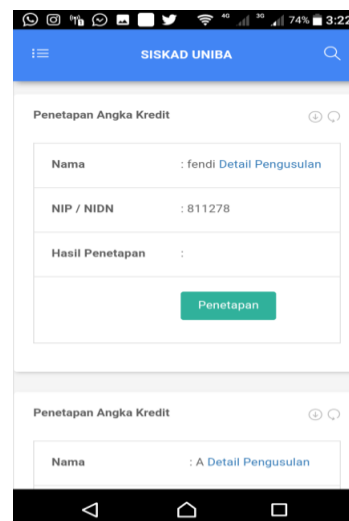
4G 3G 74% 3:22

SISKAD UNIBA

Penetapan Angka Kredit

| | |
|---|---|
| Nama | : fendi Detail Pengusulan |
| NIP / NIDN | : 811278 |
| Hasil Penetapan | : |

Penetapan

Penetapan Angka Kredit

| | |
|---|---|
| Nama | : A Detail Pengusulan |